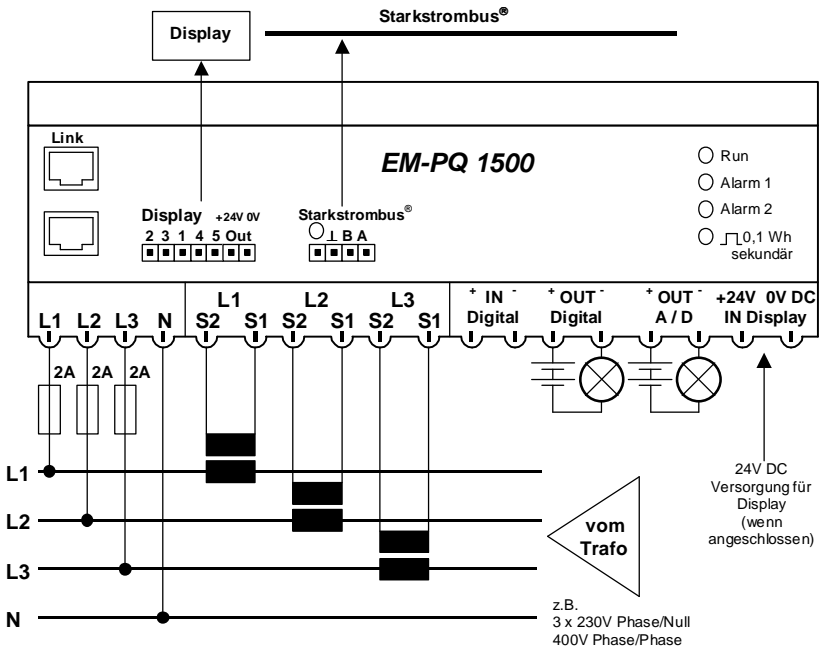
Display

Starkstrombus®

Link

EM-PQ 1500

Run
Alarm 1
Alarm 2
0,1 Wh sekundär

Display +24V 0V
2 3 1 4 5 Out

Starkstrombus®
⊥ B A

L1 L2 L3 N

L1 S2 S1 L2 S2 S1 L3 S2 S1

+ IN - Digital

+ OUT - Digital

+ OUT - A / D

+24V 0V DC IN Display

2A 2A 2A

L1
L2
L3
N

vom Trafo

24V DC Versorgung für Display (wenn angeschlossen)

z.B.
3 x 230V Phase/Null
400V Phase/Phase